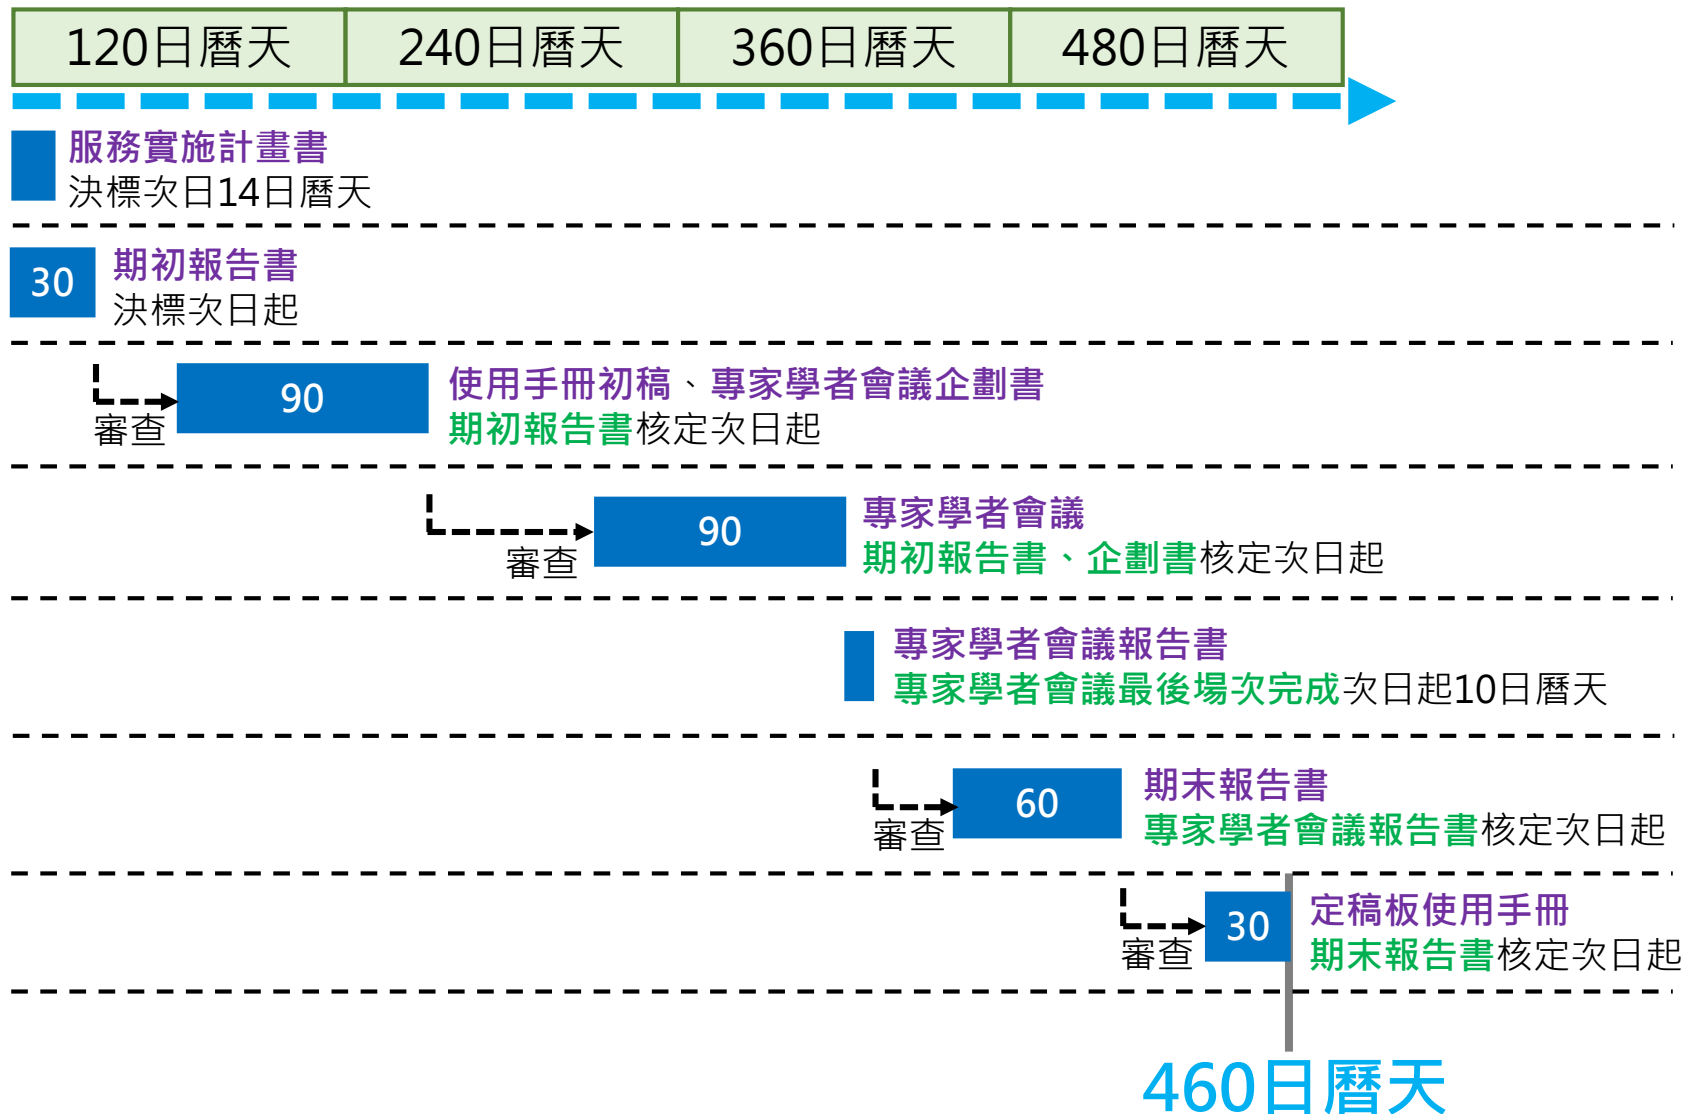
| 120日曆天 | 240日曆天 | 360日曆天 | 480日曆天 |
|---|---|---|---|

服務實施計畫書
決標次日14日曆天

30 期初報告書
決標次日起

審查 90 使用手冊初稿、專家學者會議企劃書
期初報告書核定次日起

審查 90 專家學者會議
期初報告書、企劃書核定次日起

專家學者會議報告書
專家學者會議最後場次完成次日起10日曆天

審查 60 期末報告書
專家學者會議報告書核定次日起

審查 30 定稿板使用手冊
期末報告書核定次日起

460日曆天